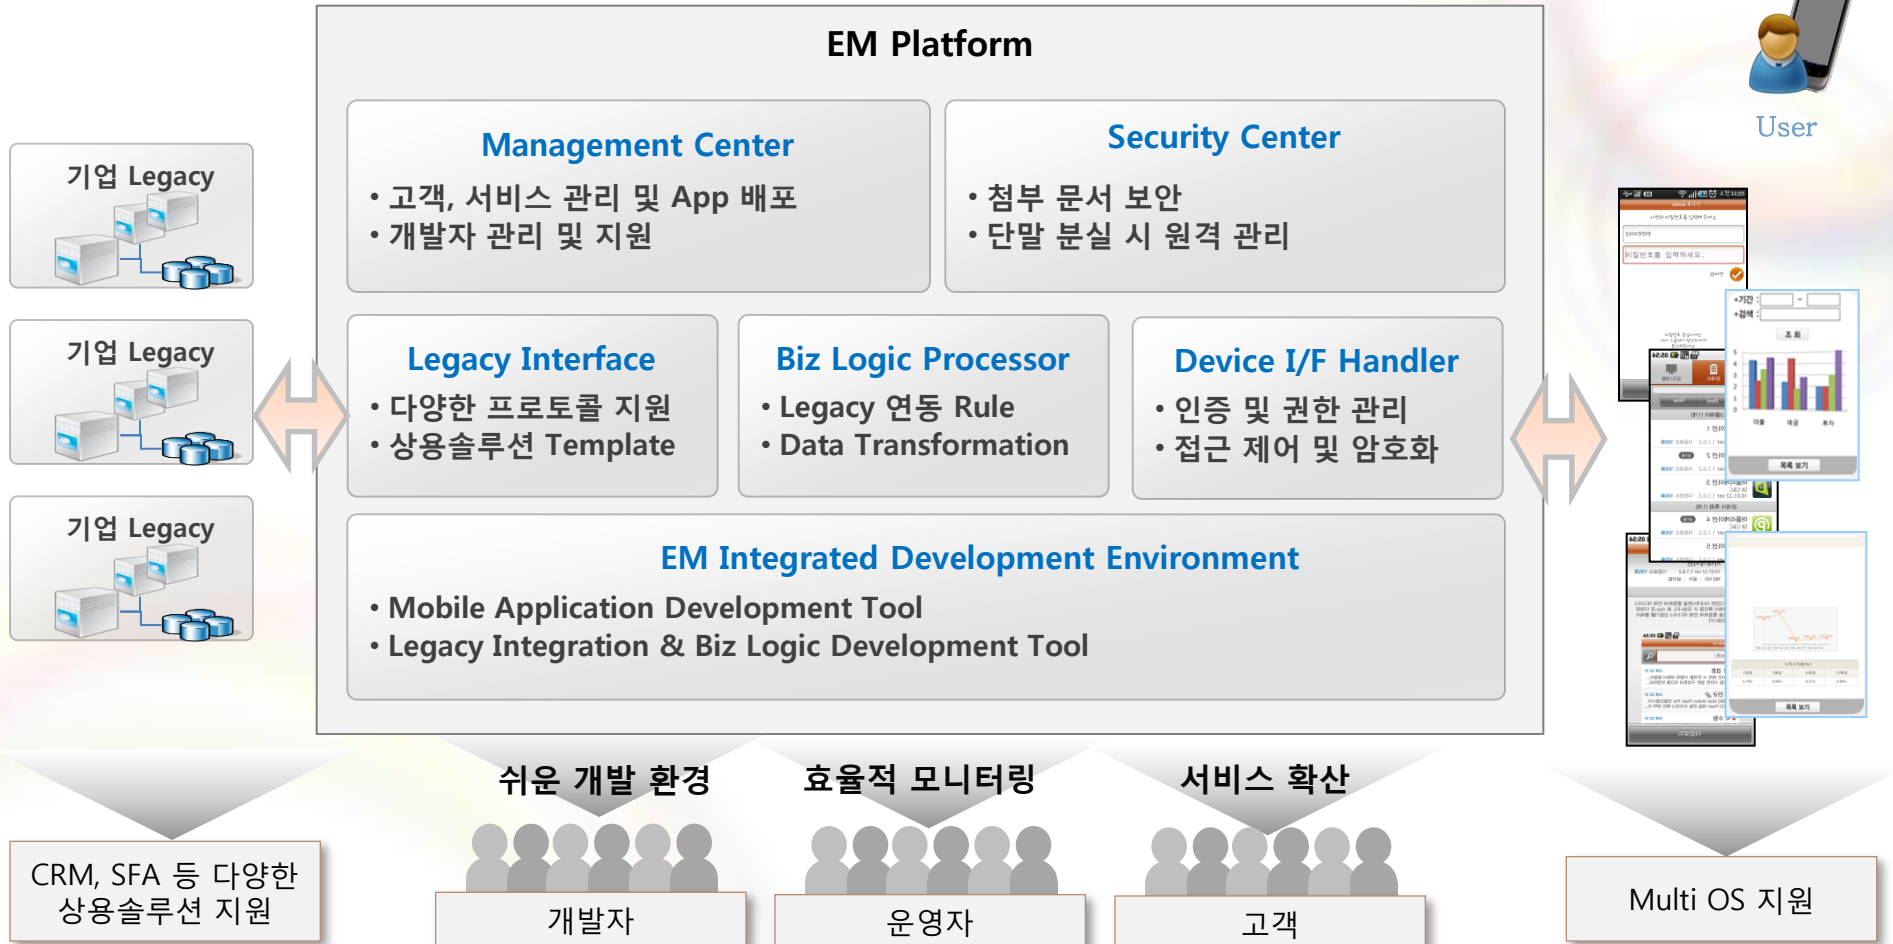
EM Platform

Management Center
• 고객, 서비스 관리 및 App 배포
• 개발자 관리 및 지원

Security Center
• 첨부 문서 보안
• 단말 분실 시 원격 관리

Legacy Interface
• 다양한 프로토콜 지원
• 상용솔루션 Template

Biz Logic Processor
• Legacy 연동 Rule
• Data Transformation

Device I/F Handler
• 인증 및 권한 관리
• 접근 제어 및 암호화

EM Integrated Development Environment
• Mobile Application Development Tool
• Legacy Integration & Biz Logic Development Tool

기업 Legacy

기업 Legacy

기업 Legacy

User

CRM, SFA 등 다양한 상용솔루션 지원

쉬운 개발 환경

효율적 모니터링

서비스 확산

개발자

운영자

고객

Multi OS 지원